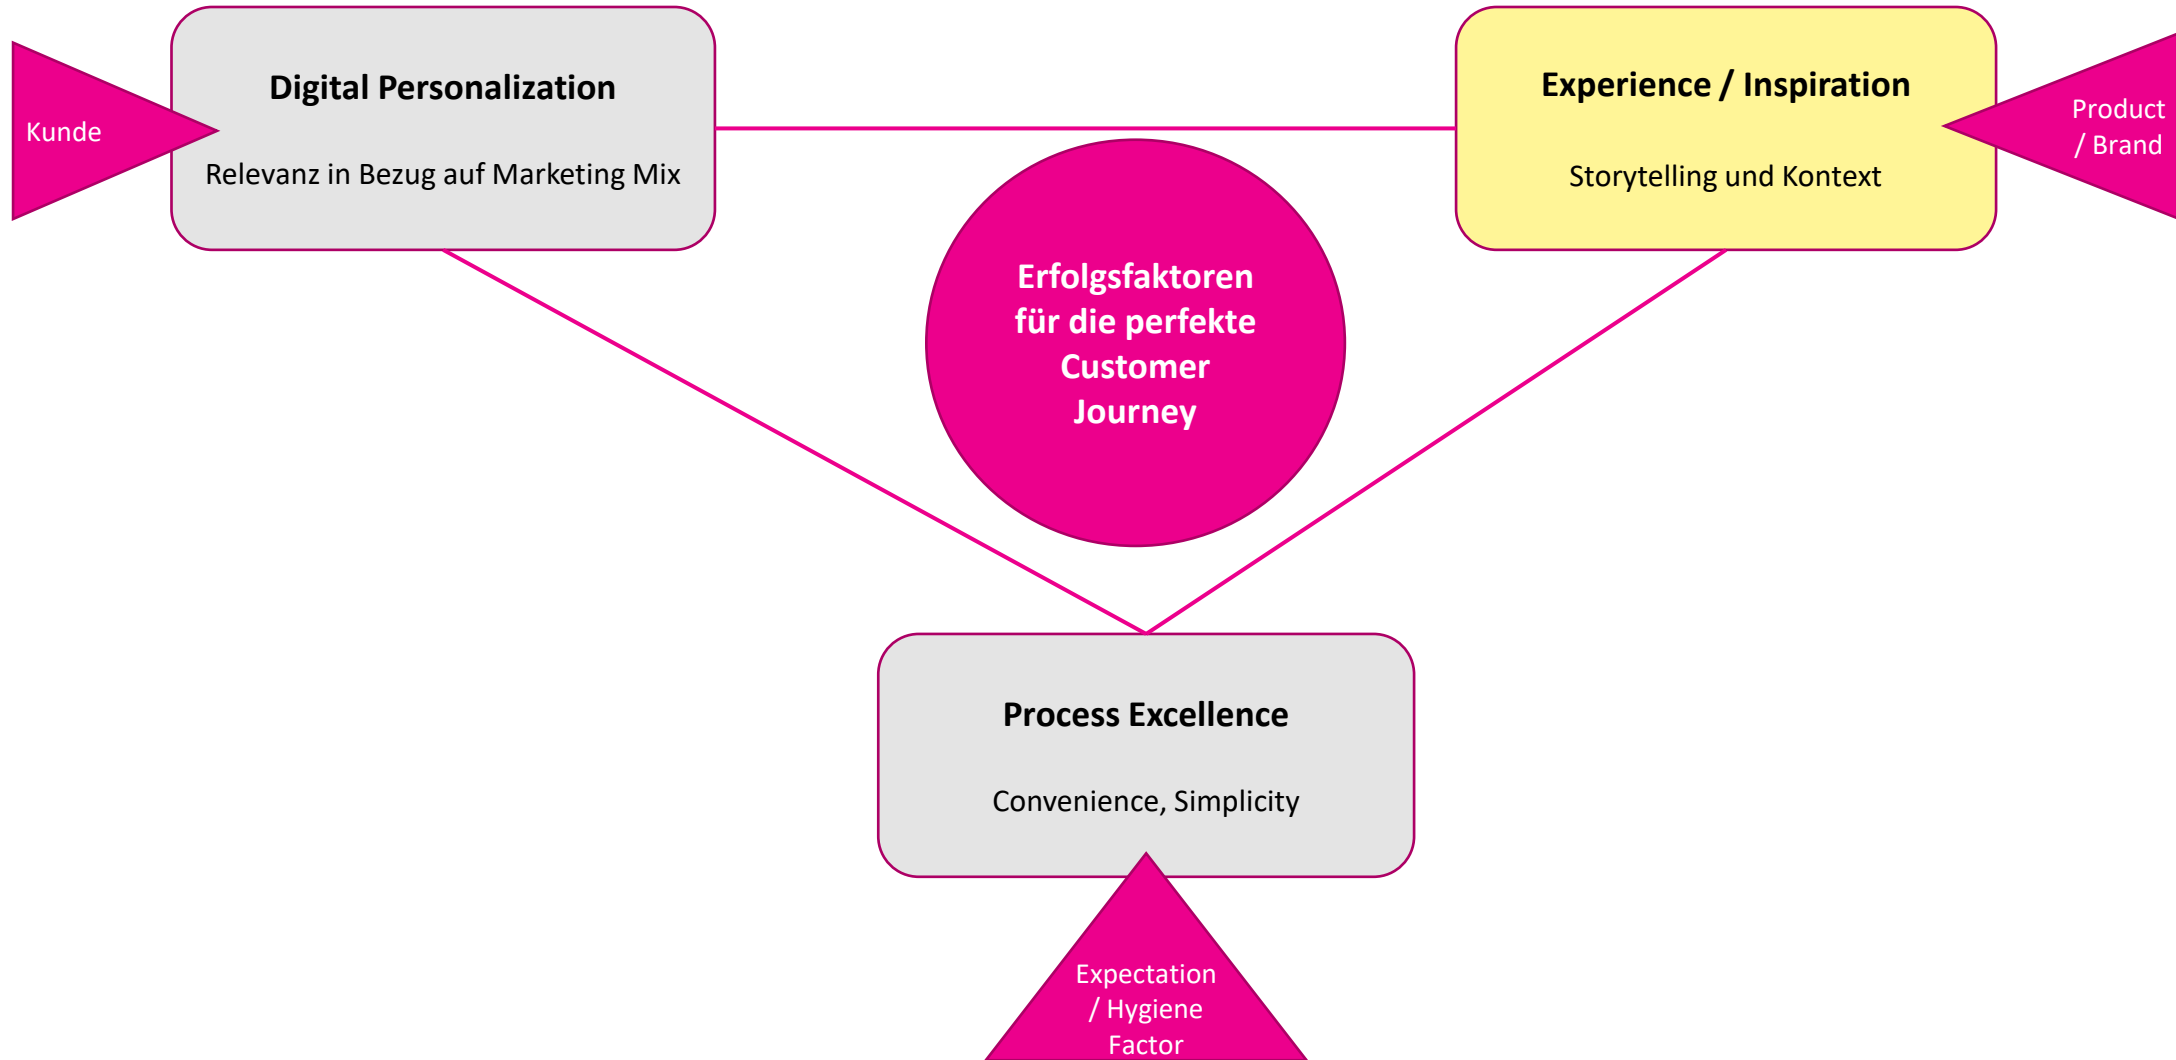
Kunde

Digital Personalization

Relevanz in Bezug auf Marketing Mix

Experience / Inspiration

Storytelling und Kontext

Product / Brand

Erfolgsfaktoren für die perfekte Customer Journey

Process Excellence

Convenience, Simplicity

Expectation / Hygiene Factor